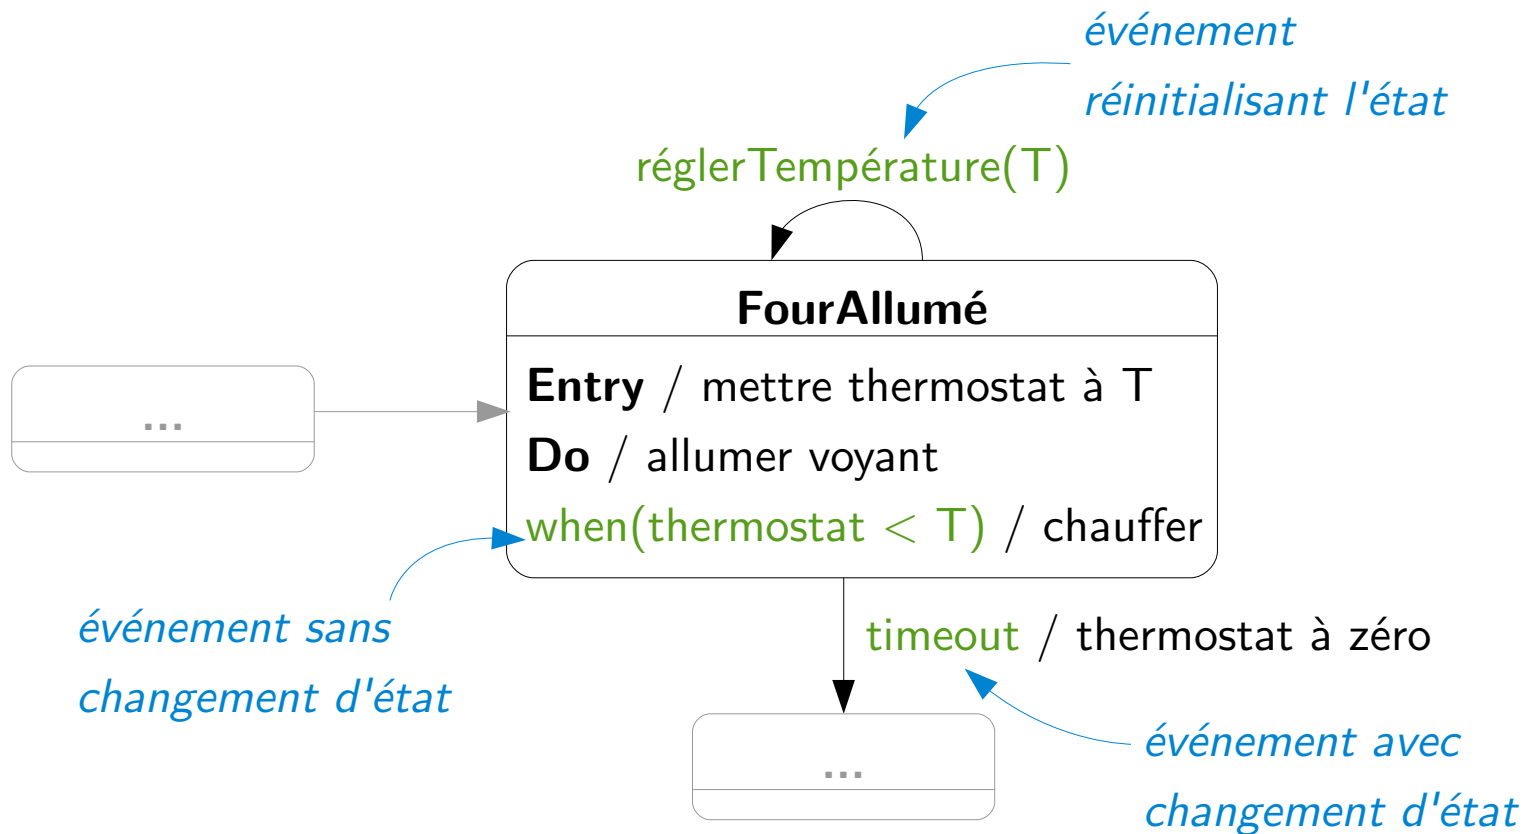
événement réinitialisant l'état

réglerTempérature(T)

FourAllumé

**Entry** / mettre thermostat à T

**Do** / allumer voyant

when(thermostat $<$ T) / chauffer

...

événement sans changement d'état

timeout / thermostat à zéro

...

événement avec changement d'état